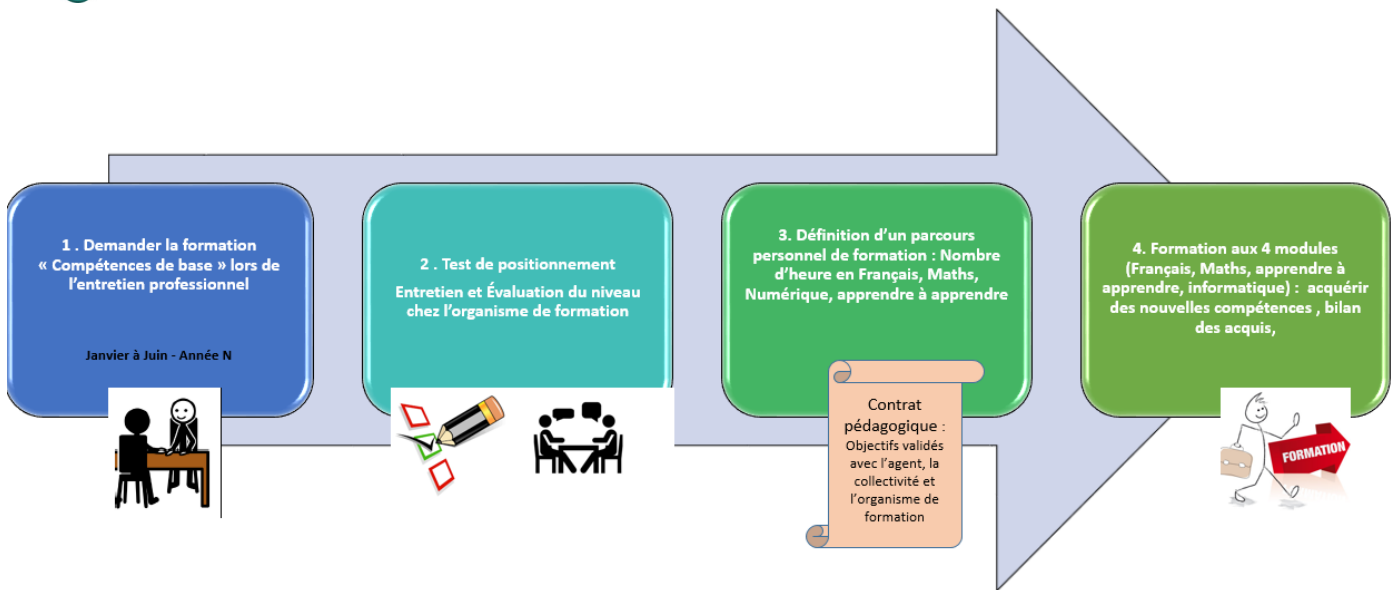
1 . Demander la formation « Compétences de base » lors de l'entretien professionnel

Janvier à Juin - Année N

2 . Test de positionnement

Entretien et Évaluation du niveau chez l'organisme de formation

3. Définition d'un parcours personnel de formation : Nombre d'heure en Français, Maths, Numérique, apprendre à apprendre

Contrat pédagogique :
Objectifs validés avec l'agent, la collectivité et l'organisme de formation

4. Formation aux 4 modules (Français, Maths, apprendre à apprendre, informatique) : acquérir des nouvelles compétences , bilan des acquis,

FORMATION